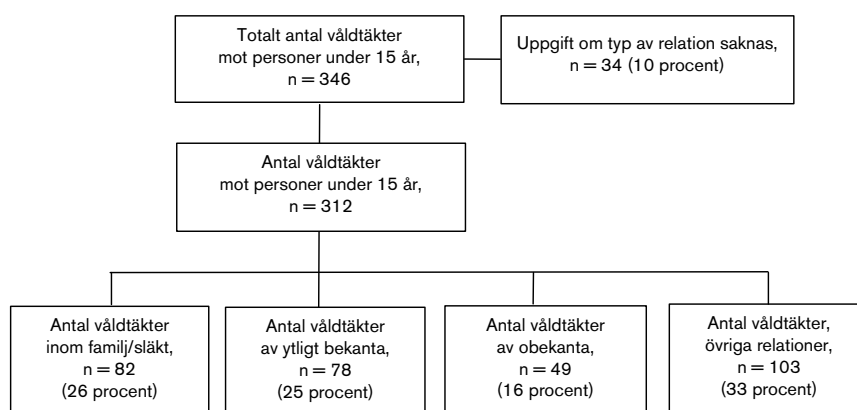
Totalt antal våldtäkter mot personer under 15 år, n = 346

Uppgift om typ av relation saknas, n = 34 (10 procent)

Antal våldtäkter mot personer under 15 år, n = 312

Antal våldtäkter inom familj/släkt, n = 82 (26 procent)

Antal våldtäkter av ytligt bekanta, n = 78 (25 procent)

Antal våldtäkter av obekanta, n = 49 (16 procent)

Antal våldtäkter, övriga relationer, n = 103 (33 procent)